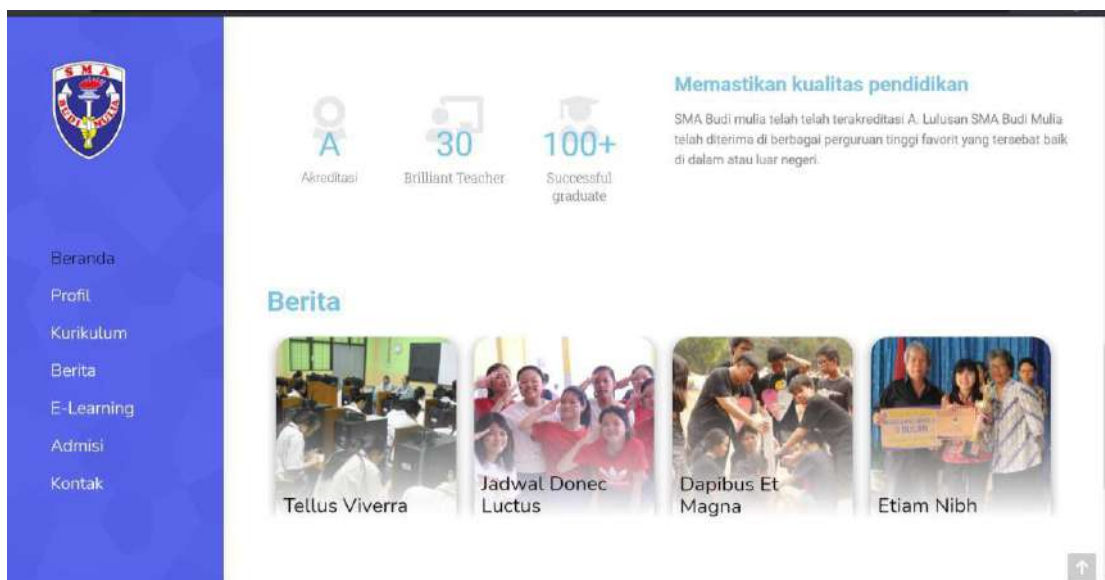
SMA
BUDI MULIA

Beranda
Profil
Kurikulum
Berita
E-Learning
Admisi
Kontak

A
Akreditasi

30
Brilliant Teacher

100+
Successful graduate

Memastikan kualitas pendidikan

SMA Budi mulia telah telah terakreditasi A. Lulusan SMA Budi Mulia telah diterima di berbagai perguruan tinggi favorit yang tersebat baik di dalam atau luar negeri.

Berita

Tellus Viverra

Jadwal Donec Luctus

Dapibus Et Magna

Etiam Nibh